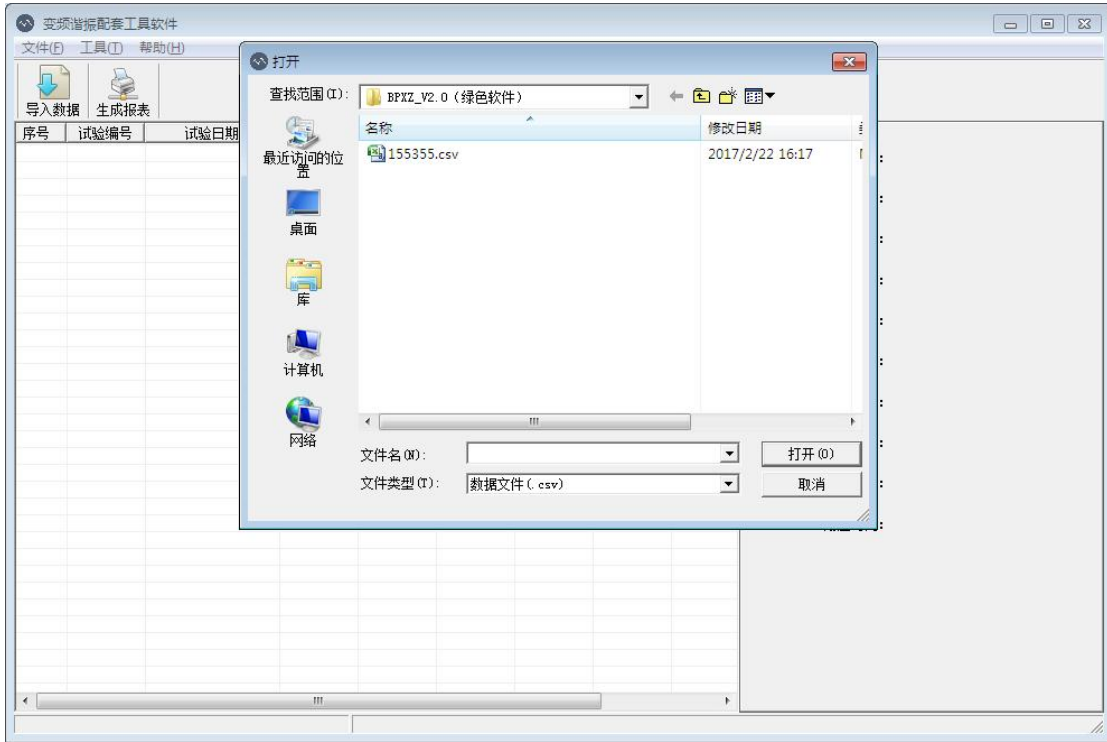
变频谐振配套工具软件

文件(F) 工具(T) 帮助(H)

导入数据 生成报表

序号 试验编号 试验日期

打开

查找范围(I): BPXZ_V2.0 (绿色软件)

最近访问的位置

桌面

库

计算机

网络

名称 修改日期

155355.csv 2017/2/22 16:17

文件名(N):

文件类型(T): 数据文件(.csv)

打开(O)

取消